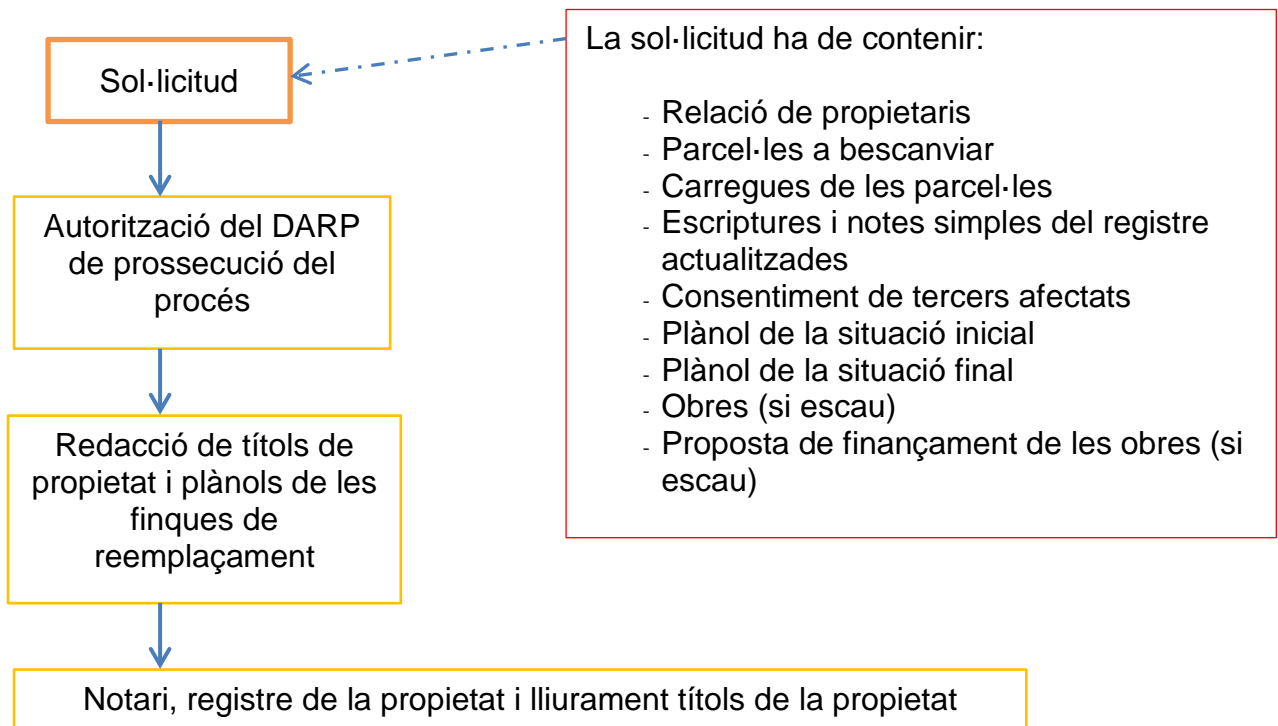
Sol·licitud

Autorització del DARP de prossecució del procés

Redacció de títols de propietat i plànols de les finques de reemplaçament

Notari, registre de la propietat i lliurament títols de la propietat

La sol·licitud ha de contenir:

- Relació de propietaris
- Parcel·les a bescanviar
- Carregues de les parcel·les
- Escriptures i notes simples del registre actualitzades
- Consentiment de tercers afectats
- Plànol de la situació inicial
- Plànol de la situació final
- Obres (si escau)
- Proposta de finançament de les obres (si escau)